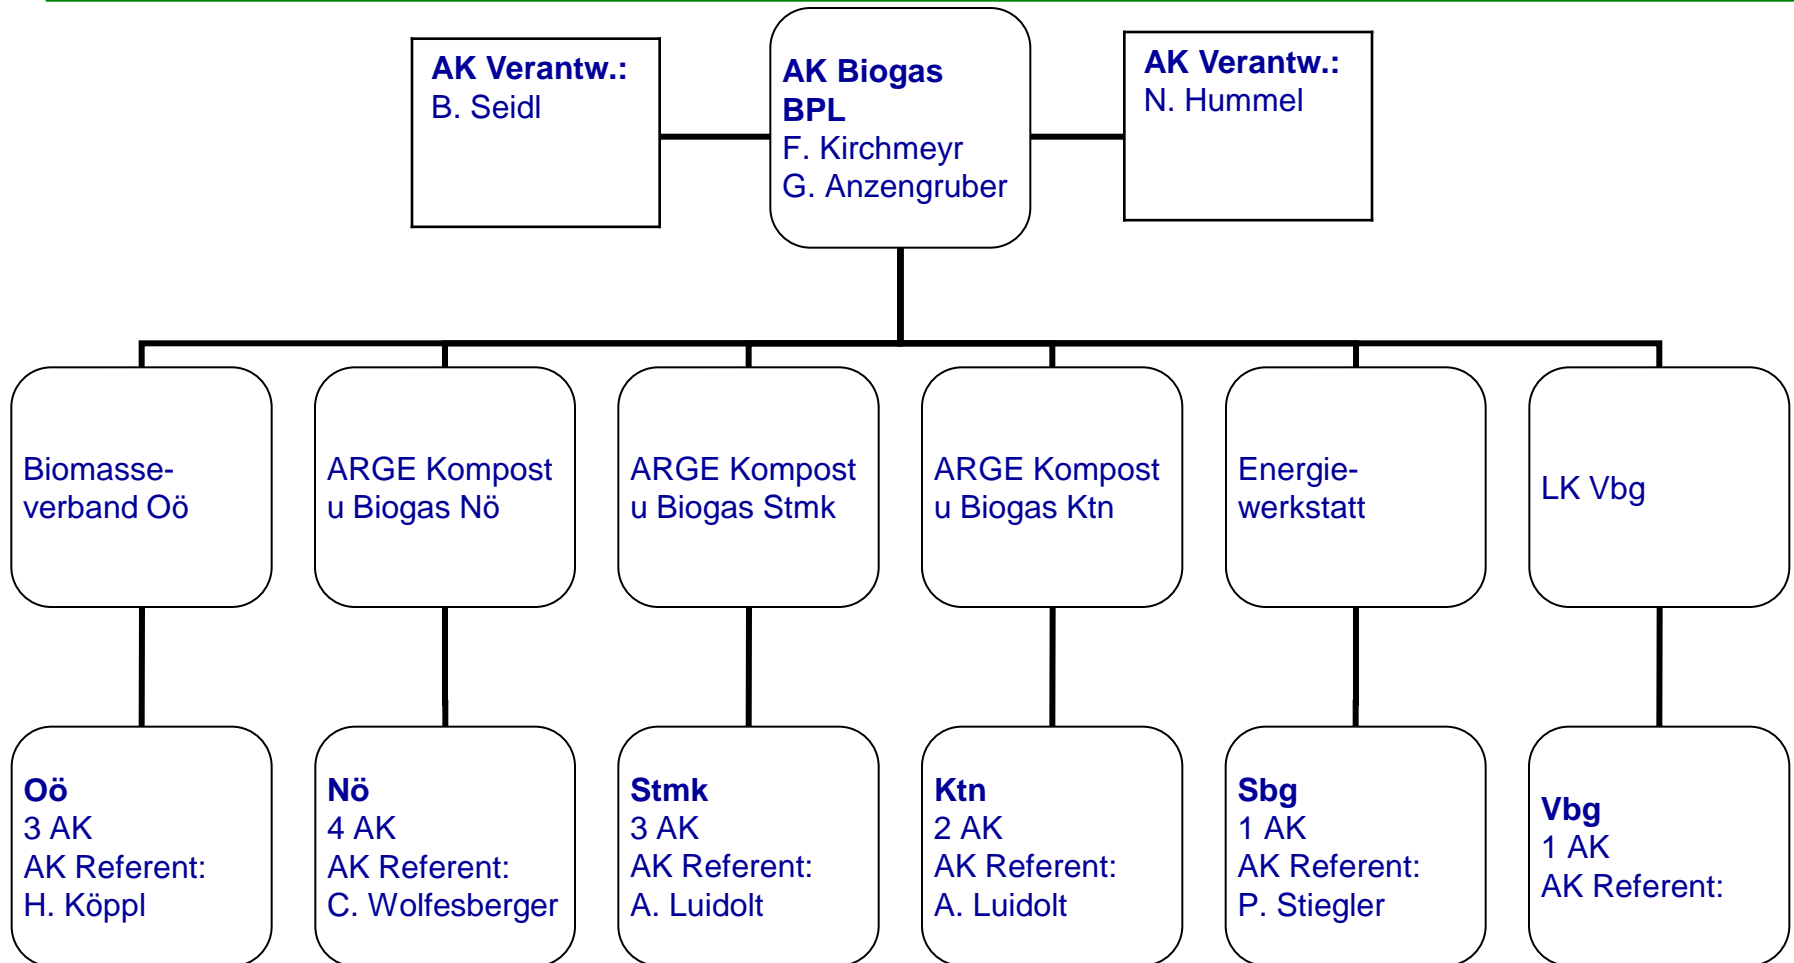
AK Verantw.:
B. Seidl

AK Biogas
BPL
F. Kirchmeyr
G. Anzengruber

AK Verantw.:
N. Hummel

Biomasseverband Oö

ARGE Kompost u Biogas Nö

ARGE Kompost u Biogas Stmk

ARGE Kompost u Biogas Ktn

Energiewerkstatt

LK Vbg

Oö
3 AK
AK Referent:
H. Köppl

Nö
4 AK
AK Referent:
C. Wolfesberger

Stmk
3 AK
AK Referent:
A. Luidolt

Ktn
2 AK
AK Referent:
A. Luidolt

Sbg
1 AK
AK Referent:
P. Stiegler

Vbg
1 AK
AK Referent: